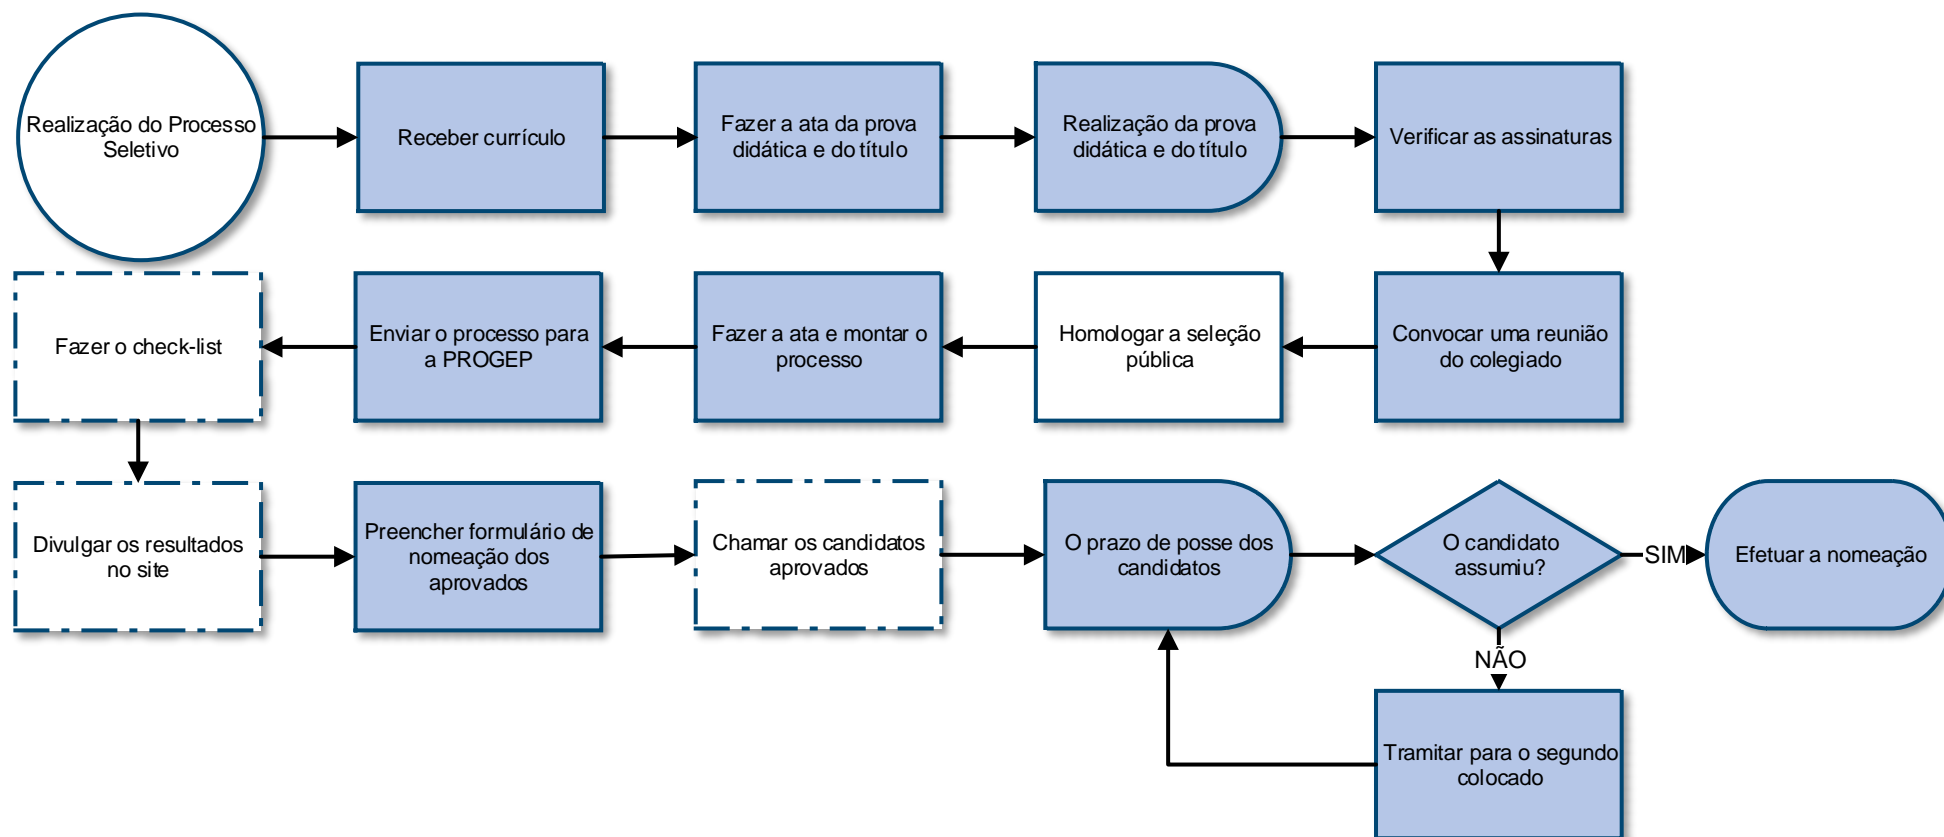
Realização do Processo Seletivo

Receber currículo

Fazer a ata da prova didática e do título

Realização da prova didática e do título

Verificar as assinaturas

Convocar uma reunião do colegiado

Homologar a seleção pública

Fazer a ata e montar o processo

Enviar o processo para a PROGEP

Fazer o check-list

Divulgar os resultados no site

Preencher formulário de nomeação dos aprovados

Chamar os candidatos aprovados

O prazo de posse dos candidatos

O candidato assumiu?

SIM

Efetuar a nomeação

NÃO

Tramitar para o segundo colocado